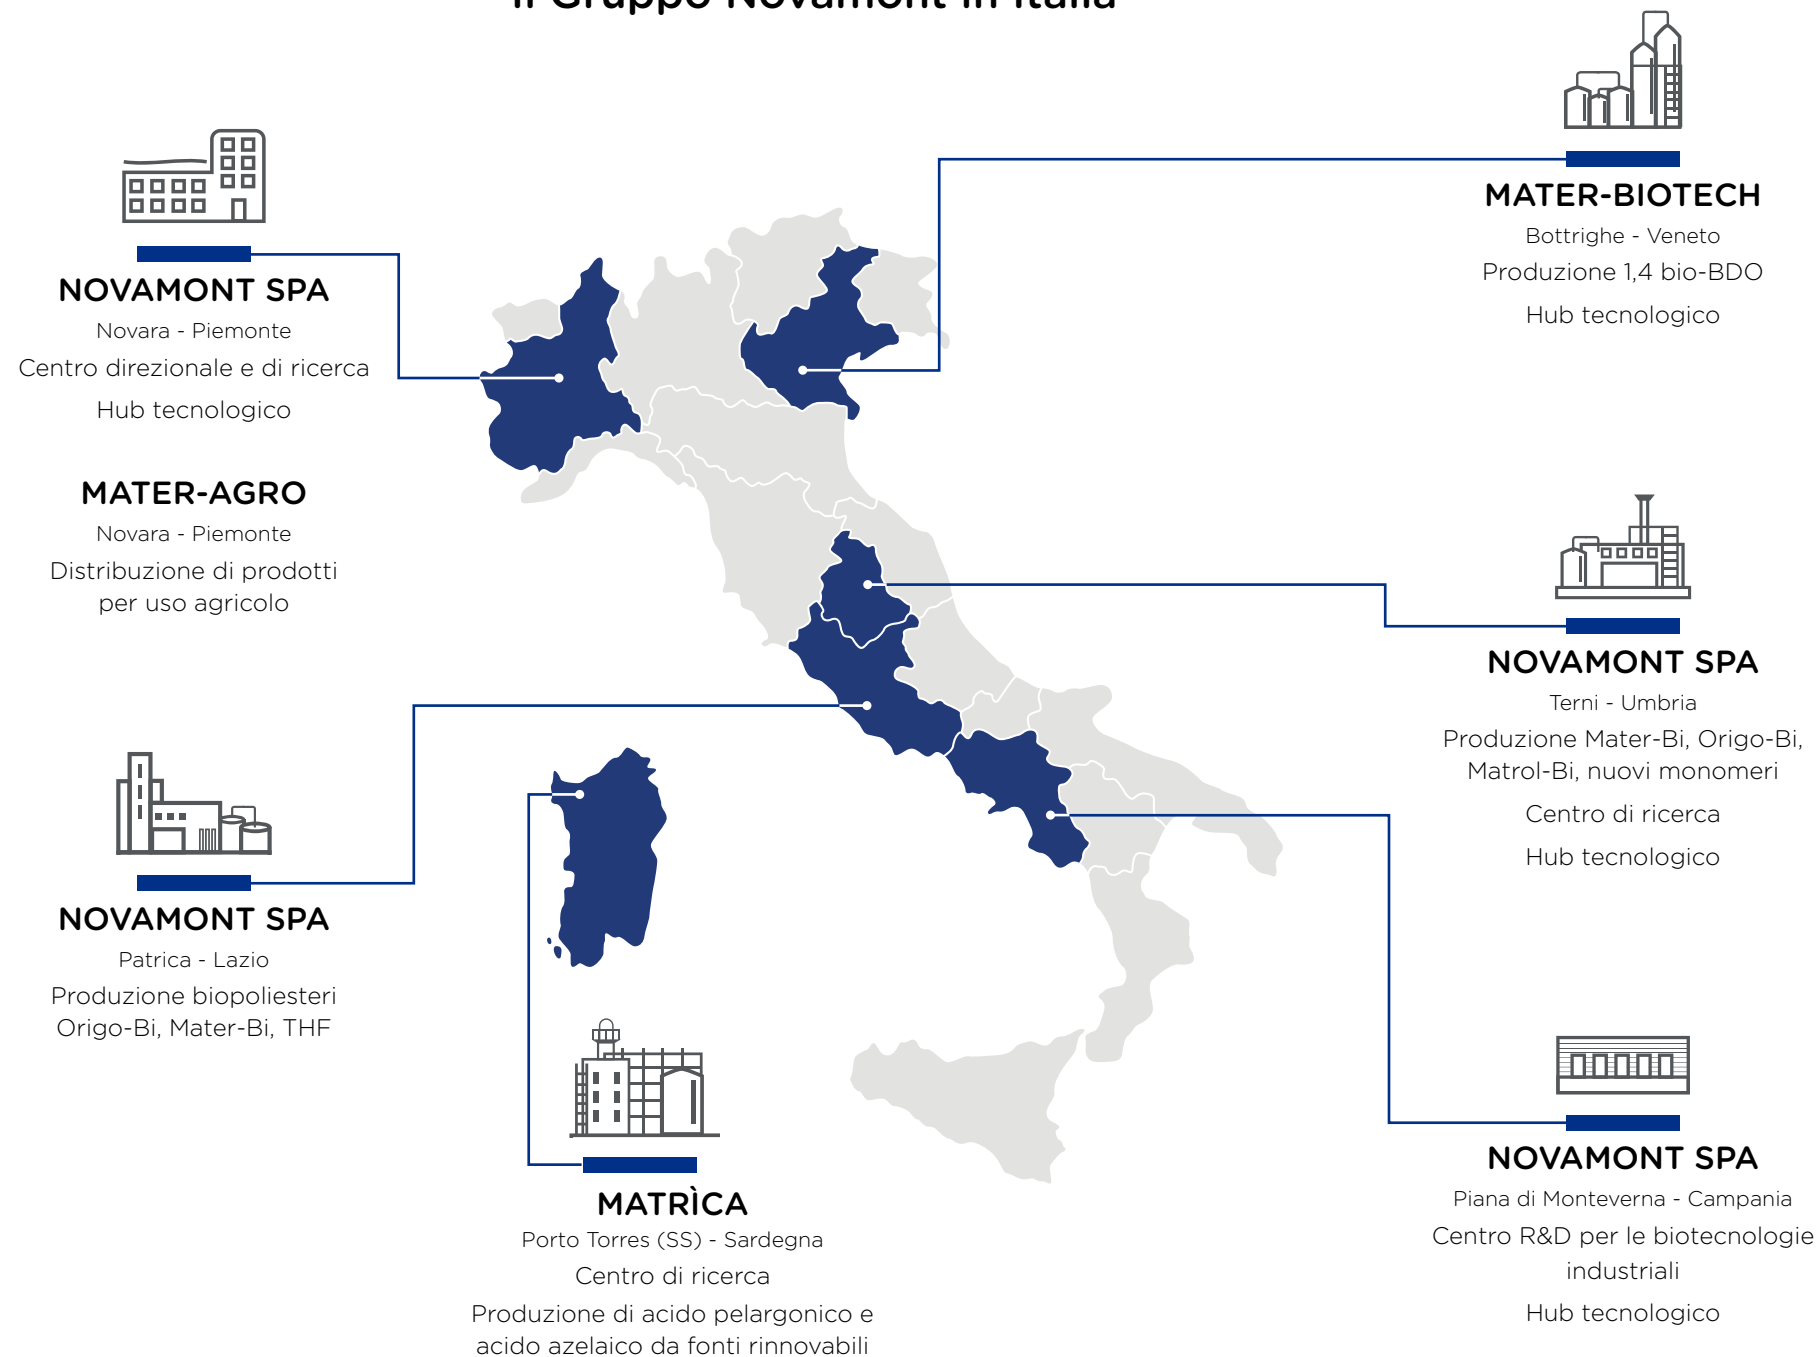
Il Gruppo Novamont in Italia

NOVAMONT SPA
Novara - Piemonte
Centro direzionale e di ricerca
Hub tecnologico

MATER-AGRO
Novara - Piemonte
Distribuzione di prodotti per uso agricolo

MATER-BIOTECH
Bottrighe - Veneto
Produzione 1,4 bio-BDO
Hub tecnologico

NOVAMONT SPA
Terni - Umbria
Produzione Mater-Bi, Origo-Bi, Matrol-Bi, nuovi monomeri
Centro di ricerca
Hub tecnologico

NOVAMONT SPA
Patrica - Lazio
Produzione biopoliesteri Origo-Bi, Mater-Bi, THF

MATRÌCA
Porto Torres (SS) - Sardegna
Centro di ricerca
Produzione di acido pelargonico e acido azelaico da fonti rinnovabili

NOVAMONT SPA
Piana di Monteverna - Campania
Centro R&D per le biotecnologie industriali
Hub tecnologico